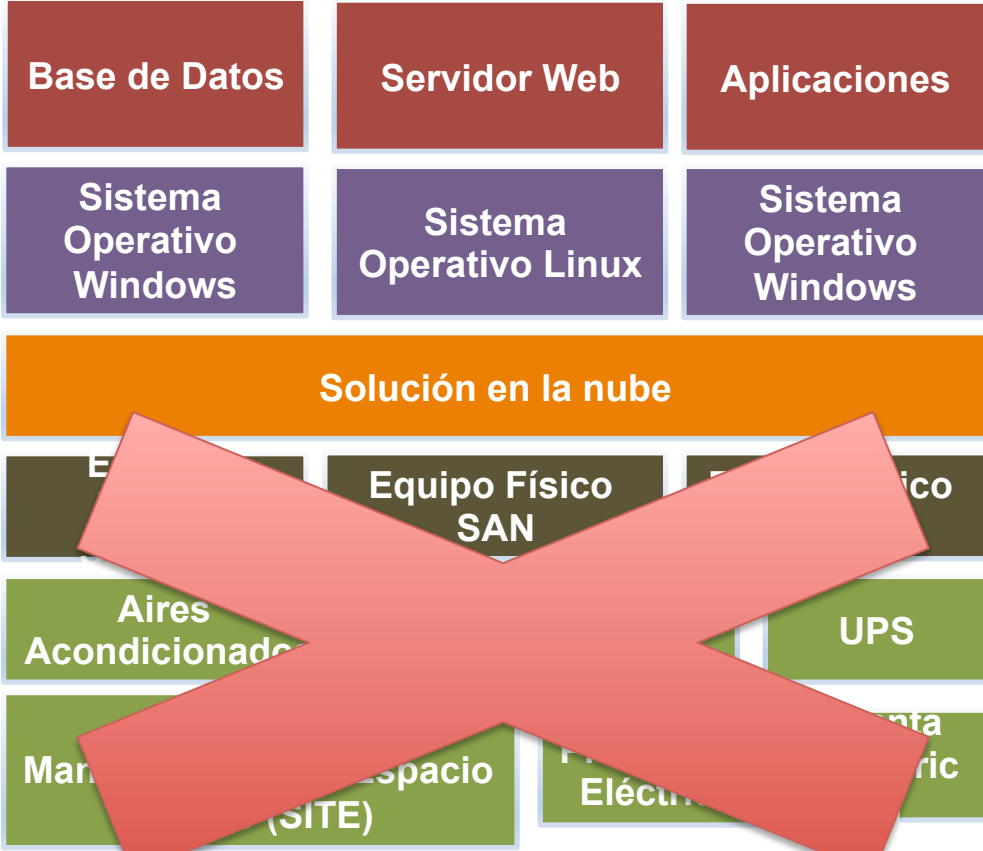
Base de Datos

Servidor Web

Aplicaciones

Sistema Operativo Windows

Sistema Operativo Linux

Sistema Operativo Windows

Solución en la nube

E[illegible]

Equipo Físico SAN

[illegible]ico

Aires Acondicionado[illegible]

UPS

Man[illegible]spacio (SITE)

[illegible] Eléctr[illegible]

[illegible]nta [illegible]ric